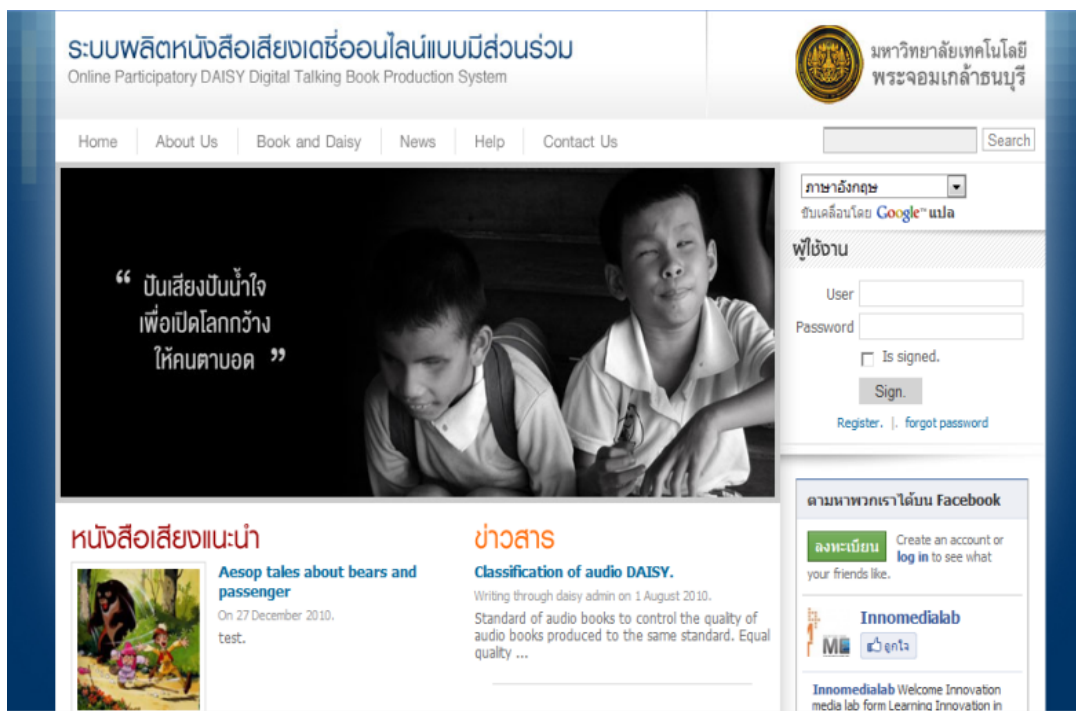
ระบบผลิตหนังสือเสียงเดซี่ออนไลน์แบบมีส่วนร่วม
Online Participatory DAISY Digital Talking Book Production System

มหาวิทยาลัยเทคโนโลยีพระจอมเกล้าธนบุรี

Home | About Us | Book and Daisy | News | Help | Contact Us

Search

“ ปันเสียงปันน้ำใจ
เพื่อเปิดโลกกว้าง
ให้คนตาบอด ”

ภาษาอังกฤษ
ขับเคลื่อนโดย Google™ แปล

ผู้ใช้งาน

User
Password
Is signed.
Sign.
Register. | forgot password

หนังสือเสียงแนะนำ

Aesop tales about bears and passenger
On 27 December 2010.
test.

ข่าวสาร

Classification of audio DAISY.
Writing through daisy admin on 1 August 2010.
Standard of audio books to control the quality of audio books produced to the same standard. Equal quality ...

ตามหาพวกเราได้บน Facebook

ลงทะเบียน Create an account or log in to see what your friends like.

Innomedialab
ถูกใจ

Innomedialab Welcome Innovation media lab form Learning Innovation in